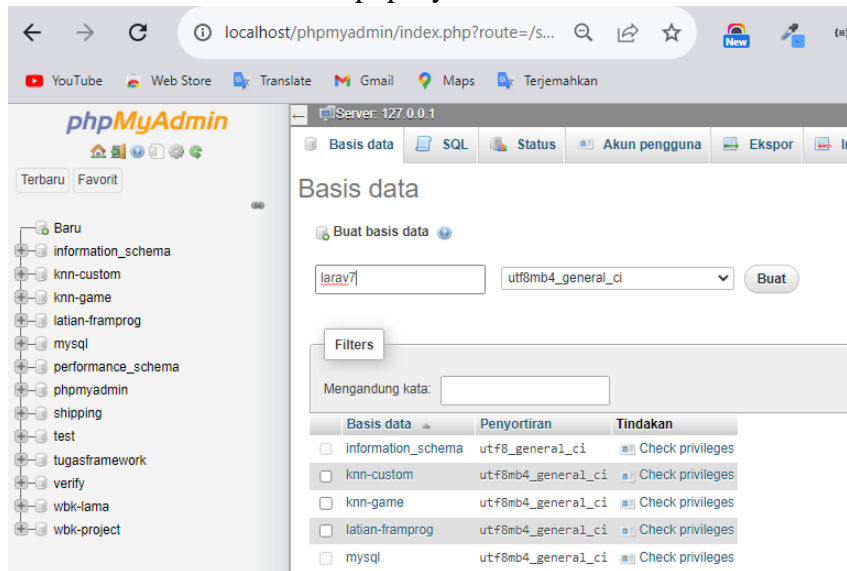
localhost/phpmyadmin/index.php?route=/s...

New

YouTube Web Store Translate Gmail Maps Terjemahkan

phpMyAdmin

Terbaru Favorit

Baru
information_schema
knn-custom
knn-game
latian-framprog
mysql
performance_schema
phpmyadmin
shipping
test
tugasframework
verify
wbk-lama
wbk-project

Server: 127.0.0.1

Basis data SQL Status Akun pengguna Ekspor I

Basis data

Buat basis data

larav7

utf8mb4_general_ci

Buat

Filters

Mengandung kata:

| | Basis data | Penyortiran | Tindakan |
|---|---|---|---|
| | information_schema | utf8_general_ci | Check privileges |
| | knn-custom | utf8mb4_general_ci | Check privileges |
| | knn-game | utf8mb4_general_ci | Check privileges |
| | latian-framprog | utf8mb4_general_ci | Check privileges |
| | mysql | utf8mb4_general_ci | Check privileges |